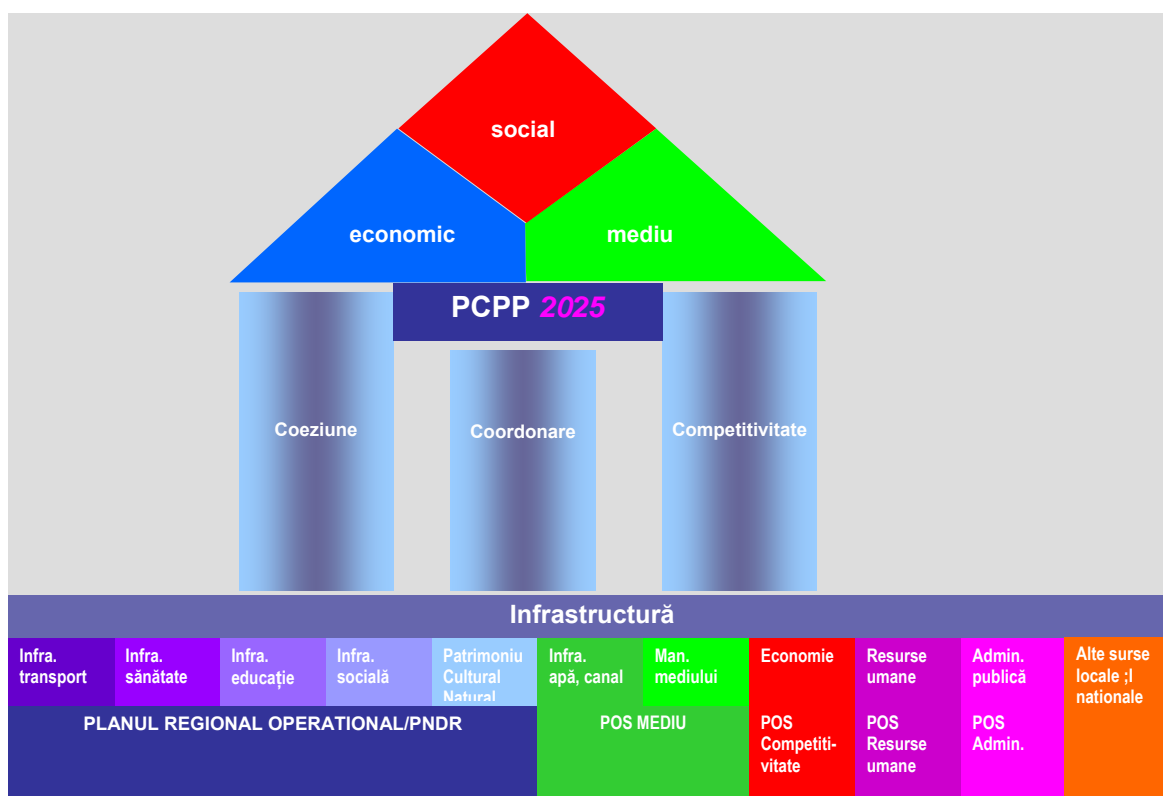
social

economic

mediu

PCPP 2025

Coeziune

Coordonare

Competitivitate

Infrastructură

Infra. transport

Infra. sănătate

Infra. educație

Infra. socială

Patrimoniu Cultural Natural

Infra. apă, canal

Man. mediului

Economie

Resurse umane

Admin. publică

Alte surse locale ;I nationale

PLANUL REGIONAL OPERATIONAL/PNDR

POS MEDIU

POS Competitivitate

POS Resurse umane

POS Admin.